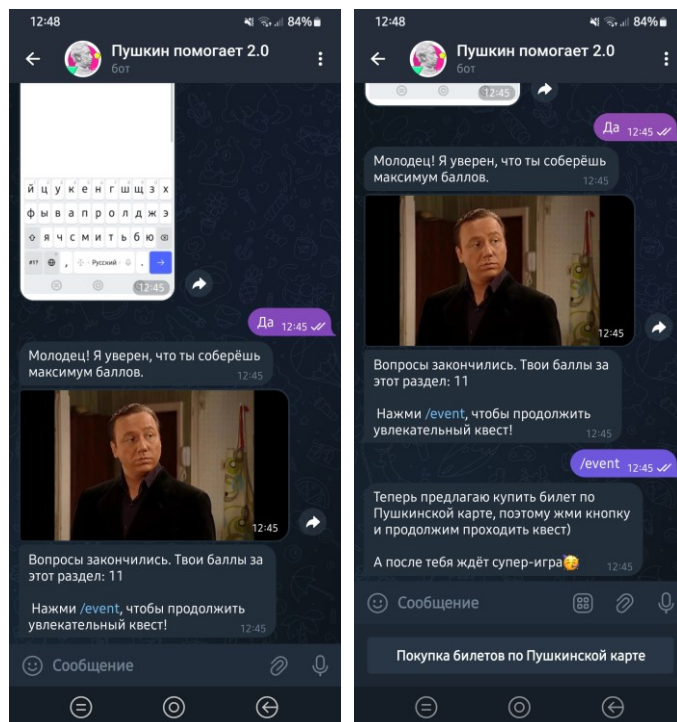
12:48
84%
Пушкин помогает 2.0
бот

й ц у к е н г ш щ з х
ф ы в а п р о л д ж э
я ч с м и т ь б ю
Русский
12:45

Да 12:45

Молодец! Я уверен, что ты соберёшь максимум баллов. 12:45

12:45

Вопросы закончились. Твои баллы за этот раздел: 11

Нажми /event, чтобы продолжить увлекательный квест! 12:45

Сообщение

12:48
84%
Пушкин помогает 2.0
бот

12:45

Да 12:45

Молодец! Я уверен, что ты соберёшь максимум баллов. 12:45

12:45

Вопросы закончились. Твои баллы за этот раздел: 11

Нажми /event, чтобы продолжить увлекательный квест! 12:45

/event 12:45

Теперь предлагаю купить билет по Пушкинской карте, поэтому жми кнопку и продолжим проходить квест)

А после тебя ждёт супер-игра🥳 12:45

Сообщение

Покупка билетов по Пушкинской карте